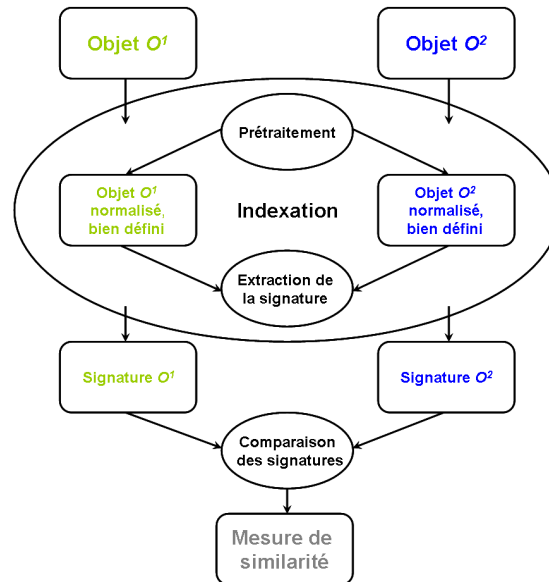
Objet $O^1$

Objet $O^2$

Prétraitement

Objet $O^1$ normalisé, bien défini

Indexation

Objet $O^2$ normalisé, bien défini

Extraction de la signature

Signature $O^1$

Signature $O^2$

Comparaison des signatures

Mesure de similarité